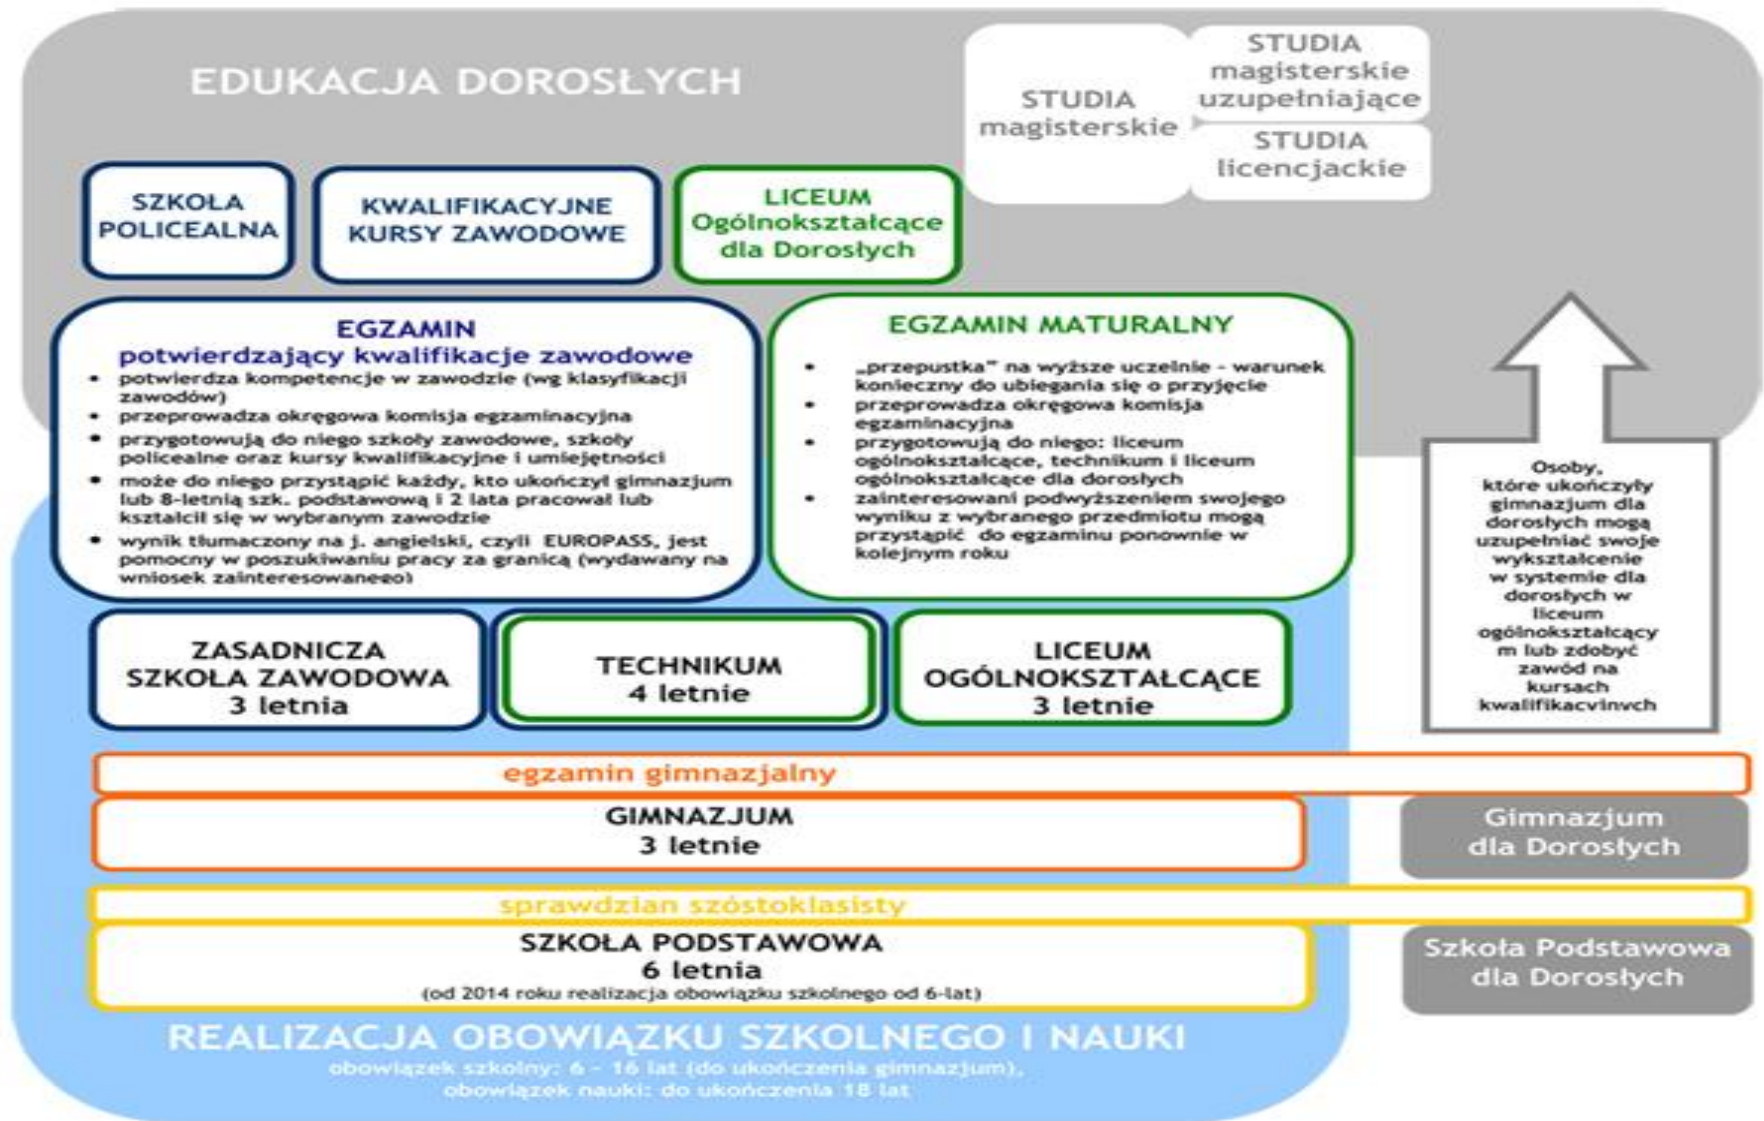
EDUKACJA DOROSŁYCH

STUDIA magisterskie

STUDIA magisterskie uzupełniające

STUDIA licencjackie

SZKOŁA POLICEALNA

KWALIFIKACYJNE KURSY ZAWODOWE

LICEUM Ogólnokształcące dla Dorosłych

EGZAMIN
potwierdzający kwalifikacje zawodowe
• potwierdza kompetencje w zawodzie (wg klasyfikacji zawodów)
• przeprowadza okręgowa komisja egzaminacyjna
• przygotowują do niego szkoły zawodowe, szkoły policealne oraz kursy kwalifikacyjne i umiejętności
• może do niego przystąpić każdy, kto ukończył gimnazjum lub 8-letnią szk. podstawową i 2 lata pracował lub kształcił się w wybranym zawodzie
• wynik tłumaczony na j. angielski, czyli EUROPASS, jest pomocny w poszukiwaniu pracy za granicą (wydawany na wniosek zainteresowanego)

EGZAMIN MATURALNY
• „przepustka" na wyższe uczelnie - warunek konieczny do ubiegania się o przyjęcie
• przeprowadza okręgowa komisja egzaminacyjna
• przygotowują do niego: liceum ogólnokształcące, technikum i liceum ogólnokształcące dla dorosłych
• zainteresowani podwyższeniem swojego wyniku z wybranego przedmiotu mogą przystąpić do egzaminu ponownie w kolejnym roku

Osoby, które ukończyły gimnazjum dla dorosłych mogą uzupełniać swoje wykształcenie w systemie dla dorosłych w liceum ogólnokształcącym lub zdobyć zawód na kursach kwalifikacvinvch

ZASADNICZA SZKOŁA ZAWODOWA 3 letnia

TECHNIKUM 4 letnie

LICEUM OGÓLNOKSZTAŁCĄCE 3 letnie

egzamin gimnazjalny

GIMNAZJUM 3 letnie

Gimnazjum dla Dorosłych

sprawdzian szóstoklasisty

SZKOŁA PODSTAWOWA 6 letnia
(od 2014 roku realizacja obowiązku szkolnego od 6-lat)

Szkoła Podstawowa dla Dorosłych

REALIZACJA OBOWIĄZKU SZKOLNEGO I NAUKI
obowiązek szkolny: 6 - 16 lat (do ukończenia gimnazjum),
obowiązek nauki: do ukończenia 18 lat